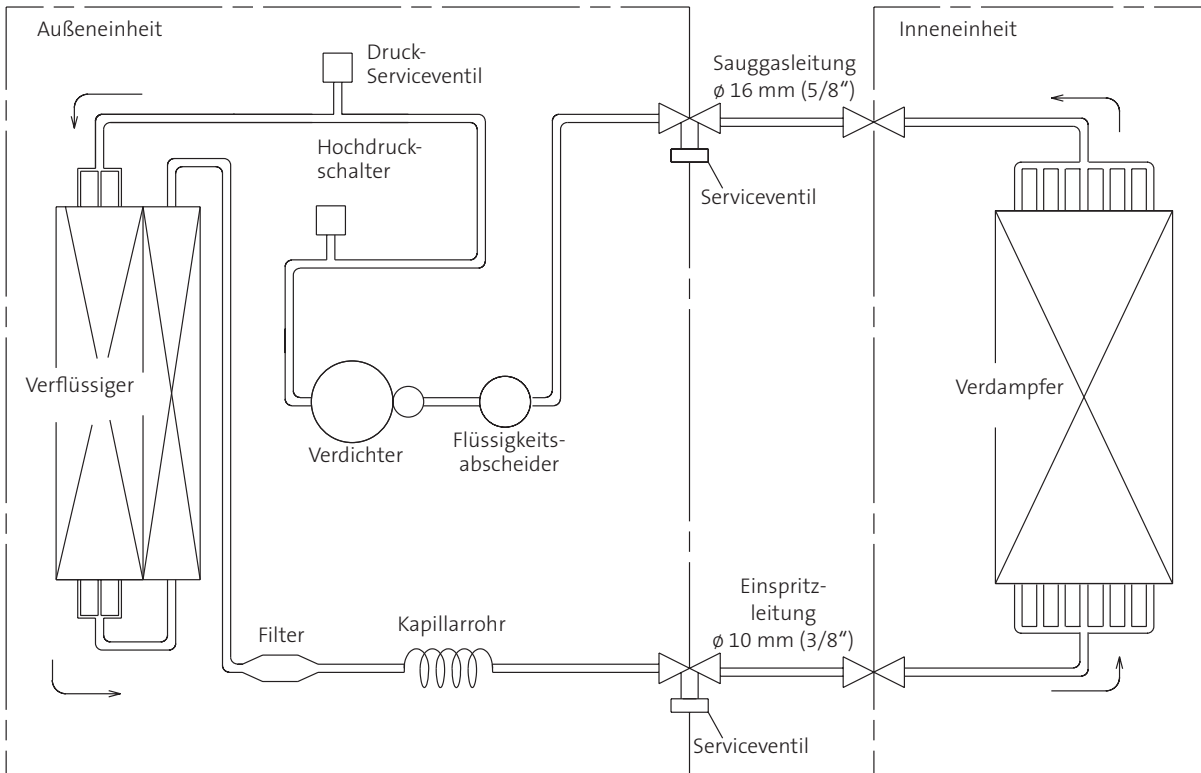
Außeneinheit

Druck-Serviceventil

Hochdruckschalter

Verflüssiger

Verdichter

Flüssigkeitsabscheider

Filter

Kapillarrohr

Sauggasleitung
ø 16 mm (5/8")

Serviceventil

Einspritzleitung
ø 10 mm (3/8")

Serviceventil

Inneneinheit

Verdampfer